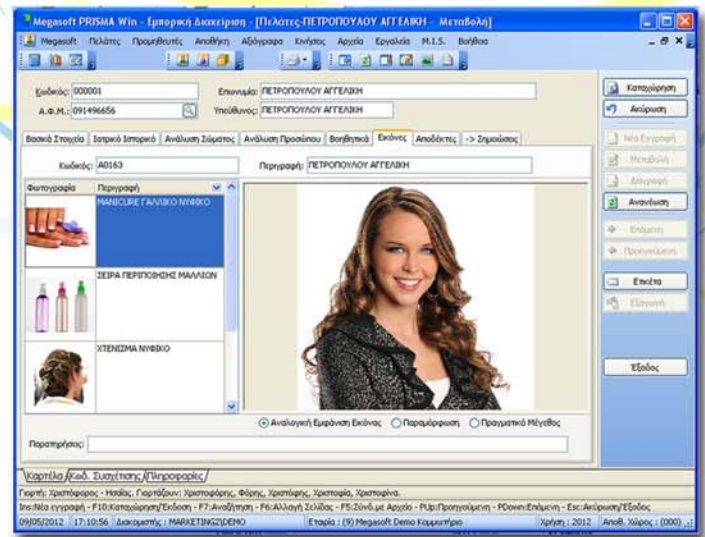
Megasoft PRISMA Win - Εμπορική Διαχείριση - [Πελάτες-ΠΕΤΡΟΠΟΥΛΟΥ ΑΓΓΕΛΙΚΗ - Μεταβολή]

Megasoft Πελάτες Προμηθευτές Αποθήκη Αξιόγραφα Κινήσεις Αρχεία Εργαλεία M.I.S. Βοήθεια

Κωδικός: 000001 Επωνυμία: ΠΕΤΡΟΠΟΥΛΟΥ ΑΓΓΕΛΙΚΗ

Α.Φ.Μ.: 091496656 Υπεύθυνος: ΠΕΤΡΟΠΟΥΛΟΥ ΑΓΓΕΛΙΚΗ

Βασικά Στοιχεία | Ιατρικό Ιστορικό | Ανάλυση Σώματος | Ανάλυση Προσώπου | Βοηθητικά | Εικόνες | Αποδείξεις | -> Σημειώσεις

Κωδικός: A0163 Περιγραφή: ΠΕΤΡΟΠΟΥΛΟΥ ΑΓΓΕΛΙΚΗ

| Φωτογραφία | Περιγραφή |
|---|---|
| | MANICURE ΓΑΛΛΙΚΟ ΝΥΦΙΚΟ |
| | ΣΕΙΡΑ ΠΕΡΙΠΟΙΗΣΗΣ ΜΑΛΛΙΩΝ |
| | ΧΤΕΝΙΣΜΑ ΝΥΦΙΚΟ |

Αναλογική Εμφάνιση Εικόνας Παραμόρφωση Πραγματικό Μέγεθος

Παρατηρήσεις:

Καταχώρηση
Ακύρωση
Νέα Εγγραφή
Μεταβολή
Διαγραφή
Ανανέωση
Επόμενη
Προηγούμενη
Ετικέτα
Εξαγωγή
Έξοδος

Καρτέλα Κωδ. Συσχέτισης Πληροφορίες

Γιορτή: Χριστόφορος - Ησαΐας. Γιορτάζουν: Χριστοφόρης, Φόρης, Χριστόφης, Χριστοφία, Χριστοφίνα.

Ins:Νέα εγγραφή - F10:Καταχώρηση/Έκδοση - F7:Αναζήτηση - F6:Αλλαγή Σελίδας - F5:Σύνδ.με Αρχείο - PUp:Προηγούμενη - PDown:Επόμενη - Esc:Ακύρωση/Έξοδος

09/05/2012 17:10:56 Διακομιστής : MARKETING2\DEMO Εταιρία : (9) Megasoft Demo Κομμωτήριο Χρήση : 2012 Αποθ. Χώρος : (000)